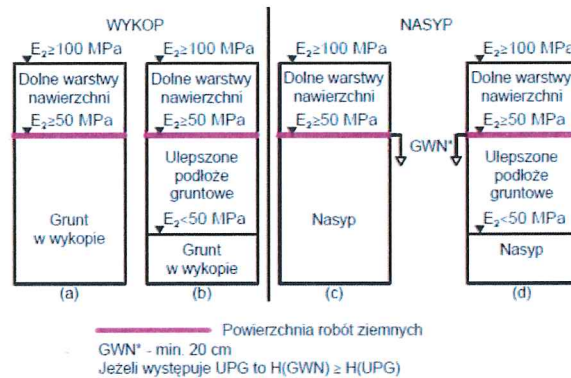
WYKOP

$E_2 \geq 100$ MPa
Dolne warstwy nawierzchni
$E_2 \geq 50$ MPa
Grunt w wykopie
(a)

$E_2 \geq 100$ MPa
Dolne warstwy nawierzchni
$E_2 \geq 50$ MPa
Ulepszone podłoże gruntowe
$E_2 < 50$ MPa
Grunt w wykopie
(b)

NASYP

$E_2 \geq 100$ MPa
Dolne warstwy nawierzchni
$E_2 \geq 50$ MPa
GWN*
Nasyp
(c)

$E_2 \geq 100$ MPa
Dolne warstwy nawierzchni
$E_2 \geq 50$ MPa
Ulepszone podłoże gruntowe
$E_2 < 50$ MPa
Nasyp
(d)

Powierzchnia robót ziemnych
GWN* - min. 20 cm
Jeżeli występuje UPG to H(GWN) ≥ H(UPG)